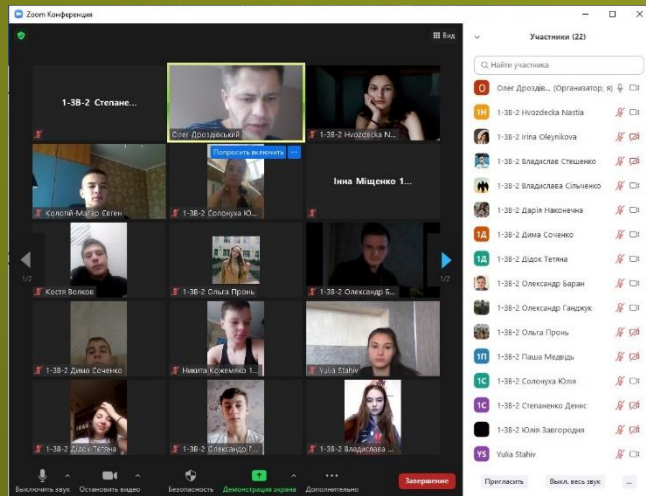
Zoom Конференция

Вид

1-3В-2 Степане...

Олег Дроздівський

1-3В-2 Hvozdecka N...

Попросить включить

Колотій-Магар Євген

1-3В-2 Солонуха Ю...

Інна Міщенко 1...

1/2

1/2

Костя Волков

1-3В-2 Ольга Пронь

1-3В-2 Олександр Б...

1-3В-2 Дима Сочéнко

Никита Кожемяко 1...

Yulia Stahiv

1-3В-2 Дідок Тетяна

1-3В-2 Олександр Г...

1-3В-2 Владислава ...

Выключить звук

Остановить видео

Безопасность

Демонстрация экрана

Дополнительно

Завершение

Участники (22)

Найти участника

Олег Дроздів... (Организатор, я)

1-3В-2 Hvozdecka Nastia

1-3В-2 Irina Oleynikova

1-3В-2 Владислав Стешенко

1-3В-2 Владислава Сільченко

1-3В-2 Дарія Наконечна

1-3В-2 Дима Сочєнко

1-3В-2 Дідок Тетяна

1-3В-2 Олександр Баран

1-3В-2 Олександр Ганджук

1-3В-2 Ольга Пронь

1-3В-2 Паша Медвідь

1-3В-2 Солонуха Юлія

1-3В-2 Степаненко Денис

1-3В-2 Юлія Завгородня

Yulia Stahiv

Пригласить

Выкл. весь звук

...